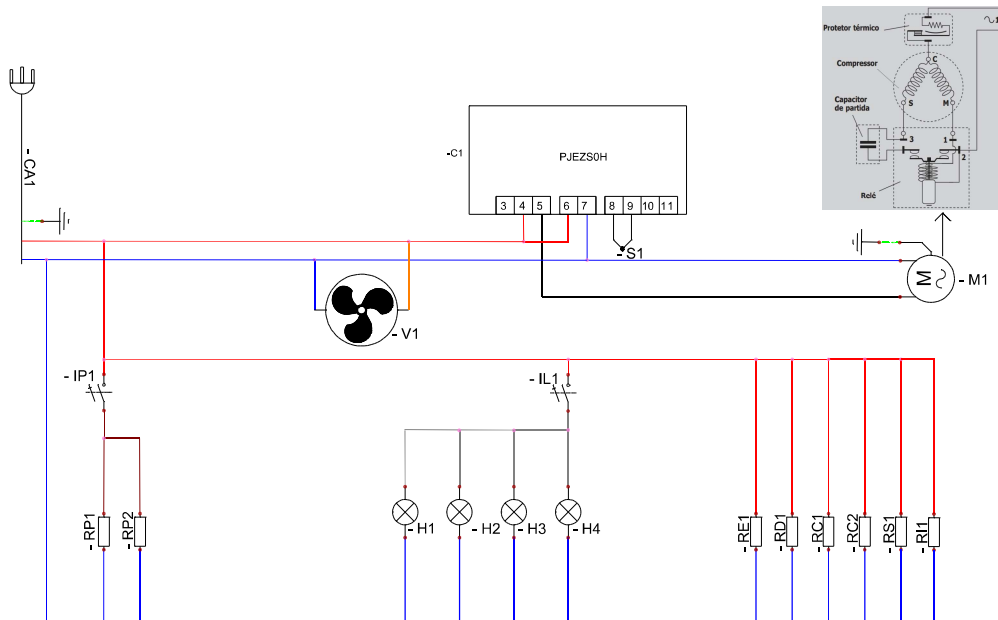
Protetor térmico

Compressor

C

S

M

Capacitor de partida

3

1

2

Relé

- CA1

-C1

PJEZS0H

| 3 | 4 | 5 | 6 | 7 | 8 | 9 | 10 | 11 |
|---|---|---|---|---|---|---|---|---|

- S1

M

- M1

- V1

- IP1

- IL1

- RP1

- RP2

- H1

- H2

- H3

- H4

- RE1

- RD1

- RC1

- RC2

- RS1

- RI1